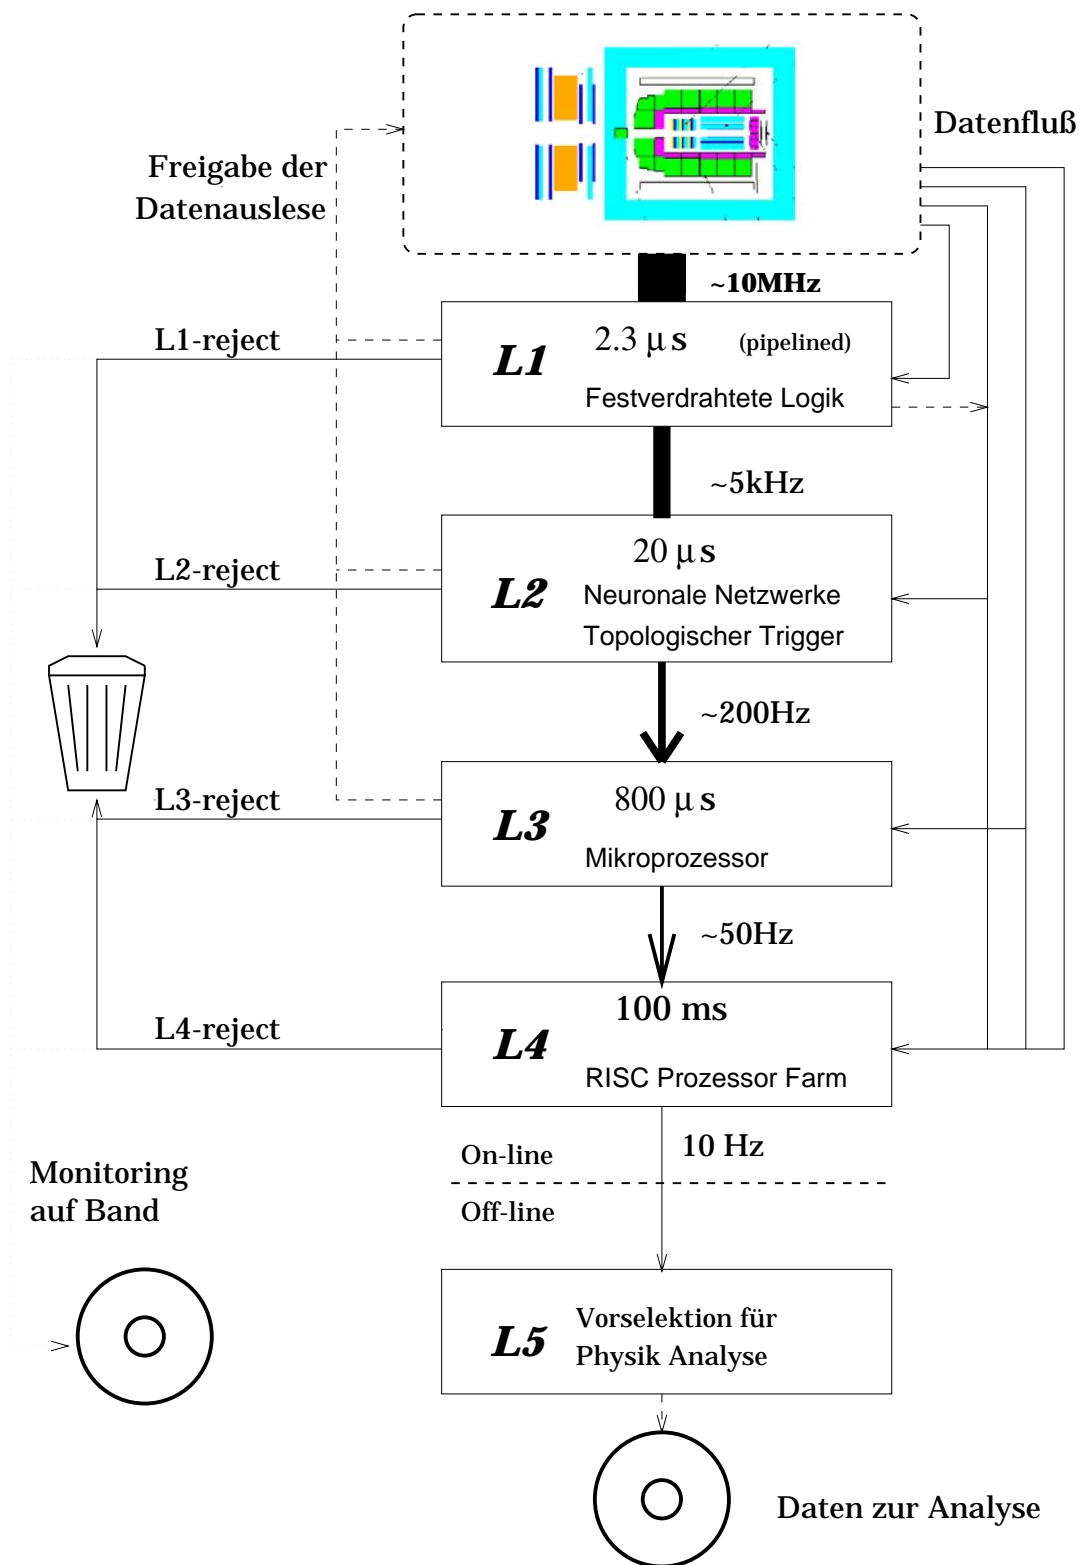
Datenfluß

Freigabe der Datenauslese

~10MHz

L1-reject

L1

2.3 $\mu$s (pipelined)

Festverdrahtete Logik

~5kHz

L2-reject

L2

20 $\mu$s

Neuronale Netzwerke

Topologischer Trigger

~200Hz

L3-reject

L3

800 $\mu$s

Mikroprozessor

~50Hz

L4-reject

L4

100 ms

RISC Prozessor Farm

On-line

10 Hz

Off-line

Monitoring auf Band

L5

Vorselektion für Physik Analyse

Daten zur Analyse